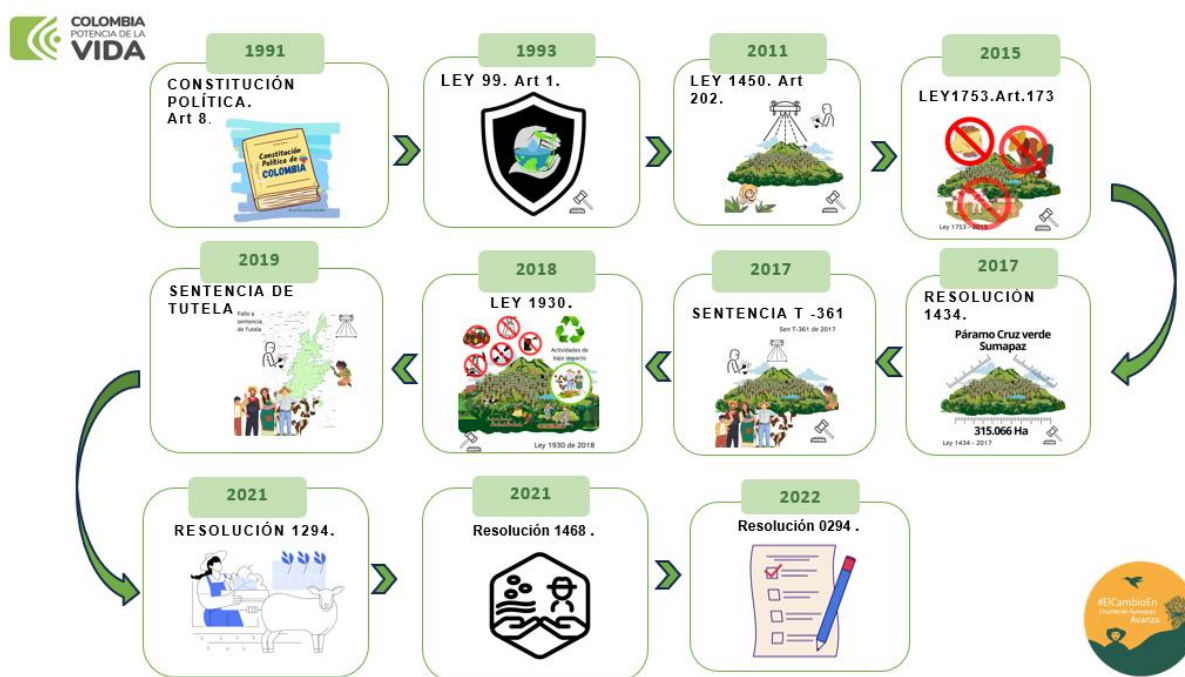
COLOMBIA POTENCIA DE LA VIDA

1991
CONSTITUCIÓN POLÍTICA. Art 8.
Constitución Política de COLOMBIA

1993
LEY 99. Art 1.

2011
LEY 1450. Art 202.

2015
LEY1753.Art.173
Ley 1753 - 2015

2019
SENTENCIA DE TUTELA
Fallo a sentencia, de Tutela

2018
LEY 1930.
Actividades de bajo impacto
Ley 1930 de 2018

2017
SENTENCIA T -361
Sen T-361 de 2017

2017
RESOLUCIÒN 1434.
Páramo Cruz verde Sumapaz
315.066 Ha
Ley 1434 - 2017

2021
RESOLUCIÓN 1294.

2021
Resolución 1468 .

2022
Resolución 0294 .

#ElCambioEn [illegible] Avanza